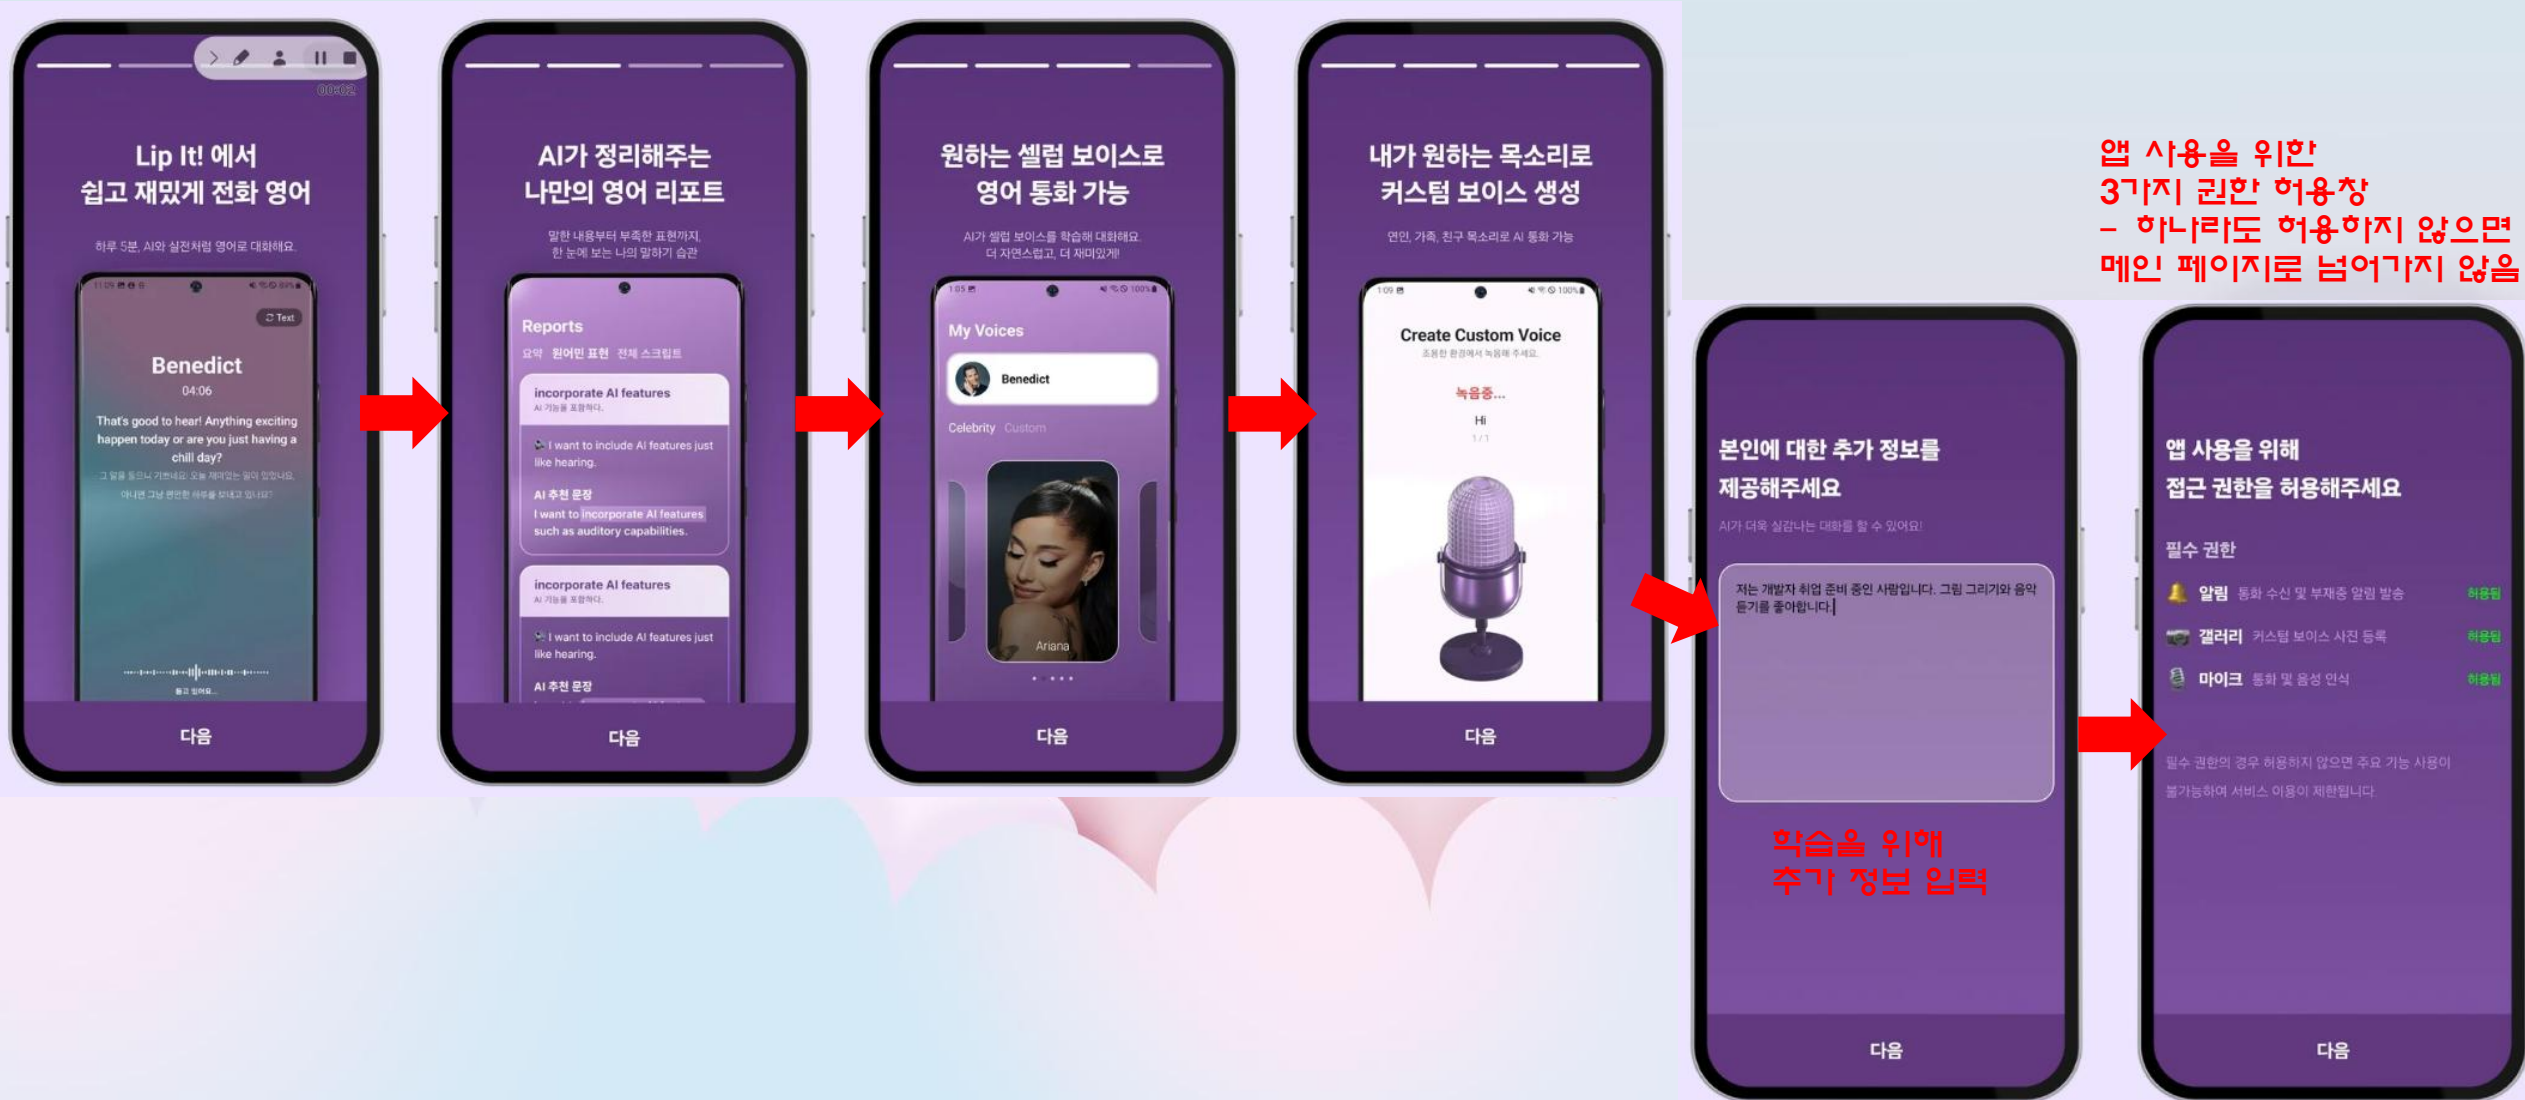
00:02

Lip It! 에서
쉽고 재밌게 전화 영어

하루 5분, AI와 실전처럼 영어로 대화해요.

Text

Benedict
04:06

That's good to hear! Anything exciting happen today or are you just having a chill day?

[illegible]

다음

AI가 정리해주는
나만의 영어 리포트

말한 내용부터 부족한 표현까지,
한 눈에 보는 나의 말하기 습관

Reports
요약 원어민 표현 전체 스크립트

incorporate AI features
AI 기능을 포함하다.

I want to include AI features just like hearing.

AI 추천 문장
I want to incorporate AI features such as auditory capabilities.

incorporate AI features
AI 기능을 포함하다.

I want to include AI features just like hearing.

AI 추천 문장

다음

원하는 셀럽 보이스로
영어 통화 가능

AI가 셀럽 보이스를 학습해 대화해요
더 자연스럽고, 더 재미있게!

My Voices
Benedict
Celebrity Custom
Ariana

다음

내가 원하는 목소리로
커스텀 보이스 생성

연인, 가족, 친구 목소리로 AI 통화 가능

Create Custom Voice
조용한 환경에서 녹음해 주세요.
녹음중...
Hi
1 / 1

다음

앱 사용을 위한
3가지 권한 허용창
- 하나라도 허용하지 않으면
메인 페이지로 넘어가지 않음

본인에 대한 추가 정보를
제공해주세요

AI가 더욱 실감나는 대화를 할 수 있어요!

저는 개발자 취업 준비 중인 사람입니다. 그림 그리기와 음악 듣기를 좋아합니다.

학습을 위해
추가 정보 입력

다음

앱 사용을 위해
접근 권한을 허용해주세요

필수 권한
알림 통화 수신 및 부재중 알림 발송 허용됨
갤러리 커스텀 보이스 사진 등록 허용됨
마이크 통화 및 음성 인식 허용됨

필수 권한의 경우 허용하지 않으면 주요 기능 사용이 불가능하여 서비스 이용이 제한됩니다

다음